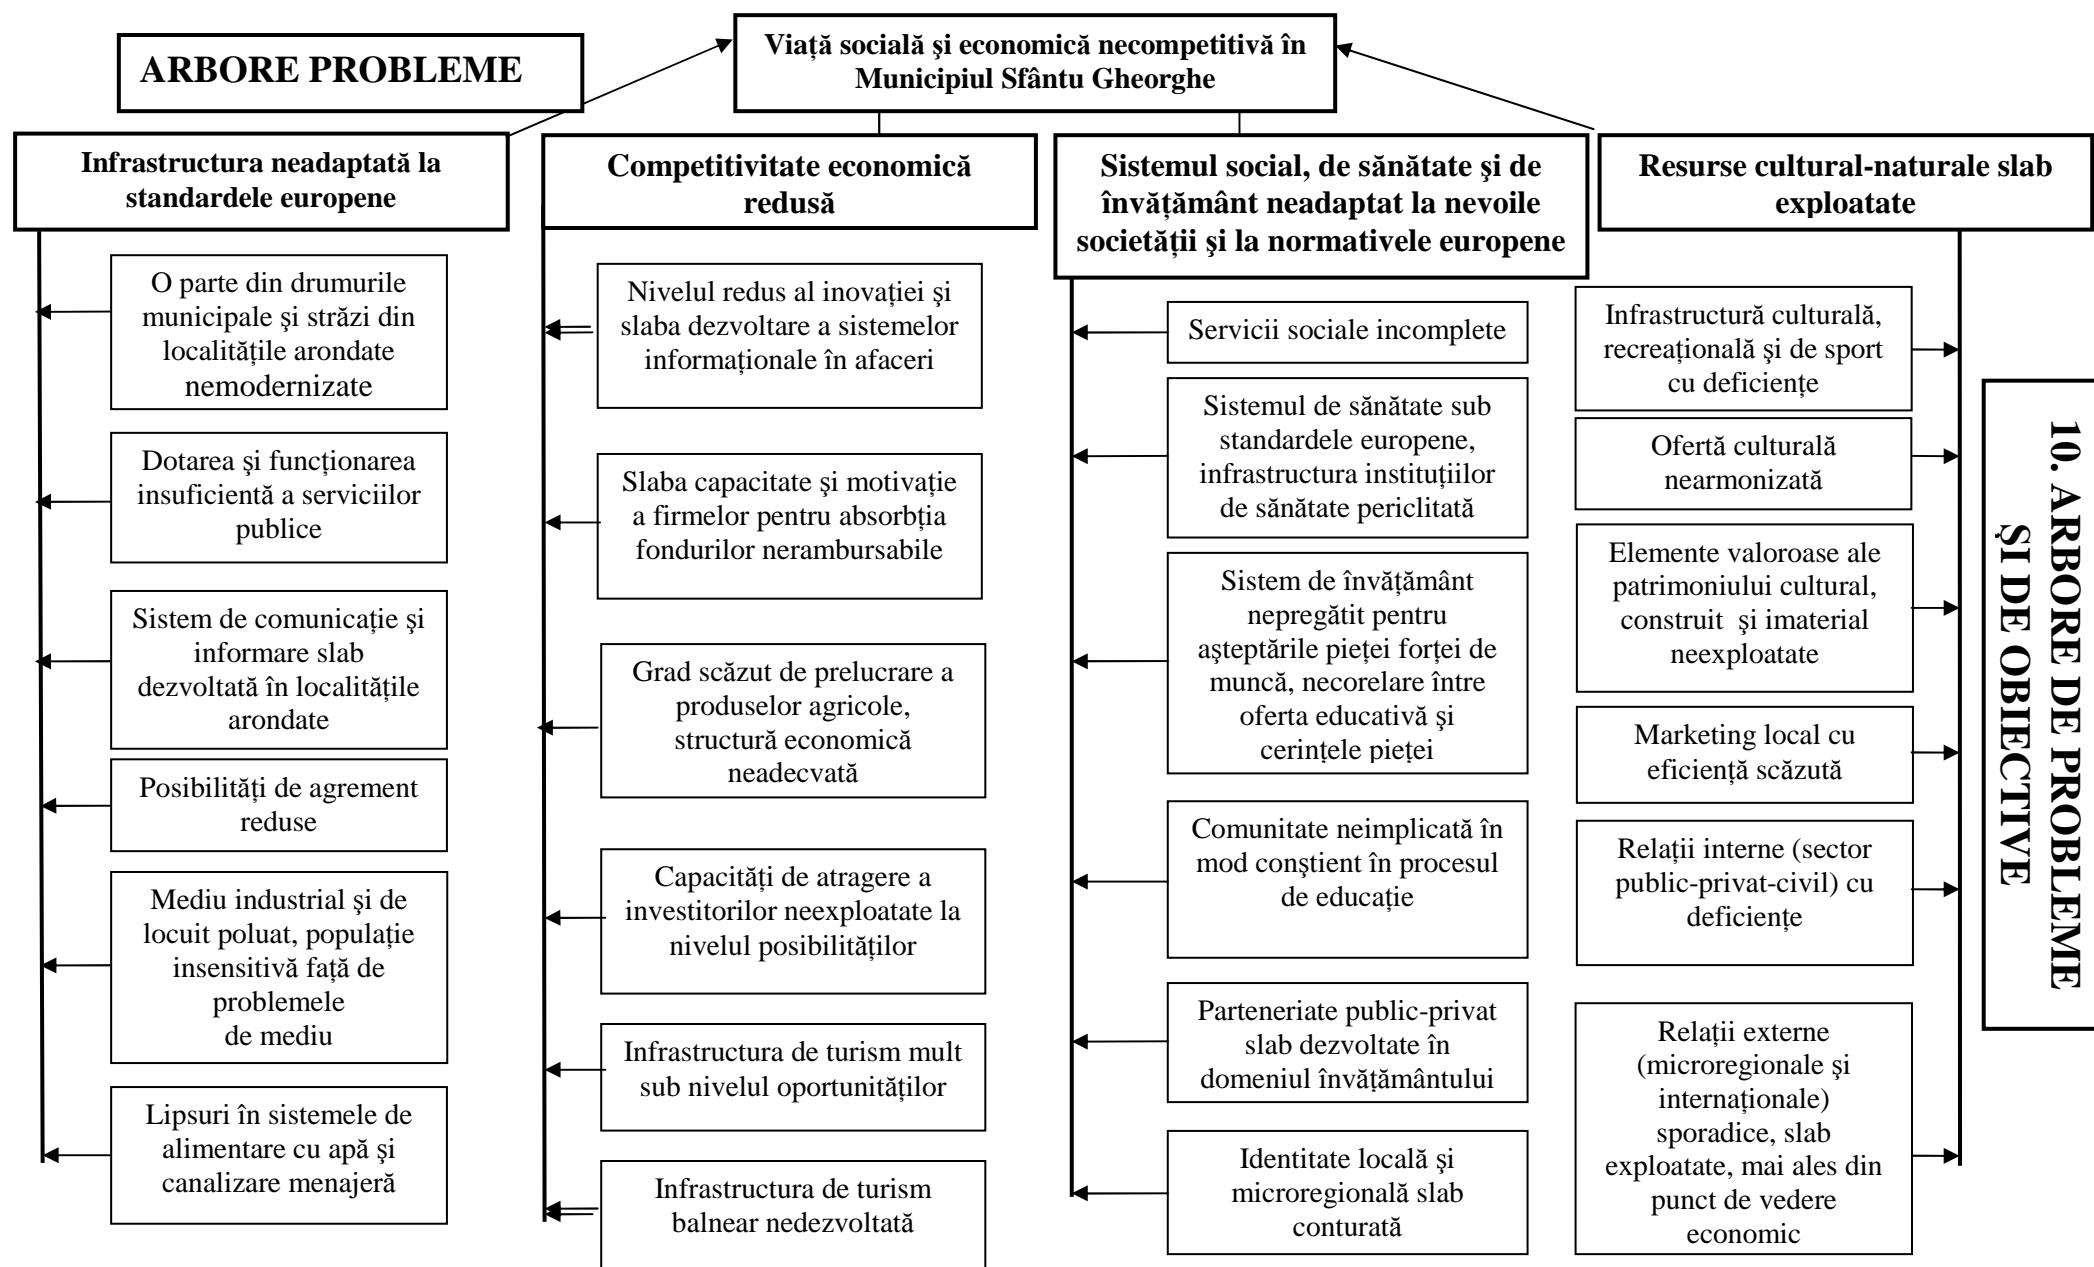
ARBORE PROBLEME

Viață socială şi economică necompetitivă în Municipiul Sfântu Gheorghe

Infrastructura neadaptată la standardele europene

O parte din drumurile municipale şi străzi din localitățile arondate nemodernizate

Dotarea şi funcționarea insuficientă a serviciilor publice

Sistem de comunicație şi informare slab dezvoltată în localitățile arondate

Posibilități de agrement reduse

Mediu industrial şi de locuit poluat, populație insensitivă față de problemele de mediu

Lipsuri în sistemele de alimentare cu apă şi canalizare menajeră

Competitivitate economică redusă

Nivelul redus al inovației şi slaba dezvoltare a sistemelor informaționale în afaceri

Slaba capacitate şi motivație a firmelor pentru absorbția fondurilor nerambursabile

Grad scăzut de prelucrare a produselor agricole, structură economică neadecvată

Capacități de atragere a investitorilor neexploatate la nivelul posibilităților

Infrastructura de turism mult sub nivelul oportunităților

Infrastructura de turism balnear nedezvoltată

Sistemul social, de sănătate şi de învățământ neadaptat la nevoile societății şi la normativele europene

Servicii sociale incomplete

Sistemul de sănătate sub standardele europene, infrastructura instituțiilor de sănătate periclitată

Sistem de învățământ nepregătit pentru aşteptările pieței forței de muncă, necorelare între oferta educativă şi cerințele pieței

Comunitate neimplicată în mod conştient în procesul de educație

Parteneriate public-privat slab dezvoltate în domeniul învățământului

Identitate locală şi microregională slab conturată

Resurse cultural-naturale slab exploatate

Infrastructură culturală, recreațională şi de sport cu deficiențe

Ofertă culturală nearmonizată

Elemente valoroase ale patrimoniului cultural, construit şi imaterial neexploatate

Marketing local cu eficiență scăzută

Relații interne (sector public-privat-civil) cu deficiențe

Relații externe (microregionale şi internaționale) sporadice, slab exploatate, mai ales din punct de vedere economic

10. ARBORE DE PROBLEME ŞI DE OBIECTIVE